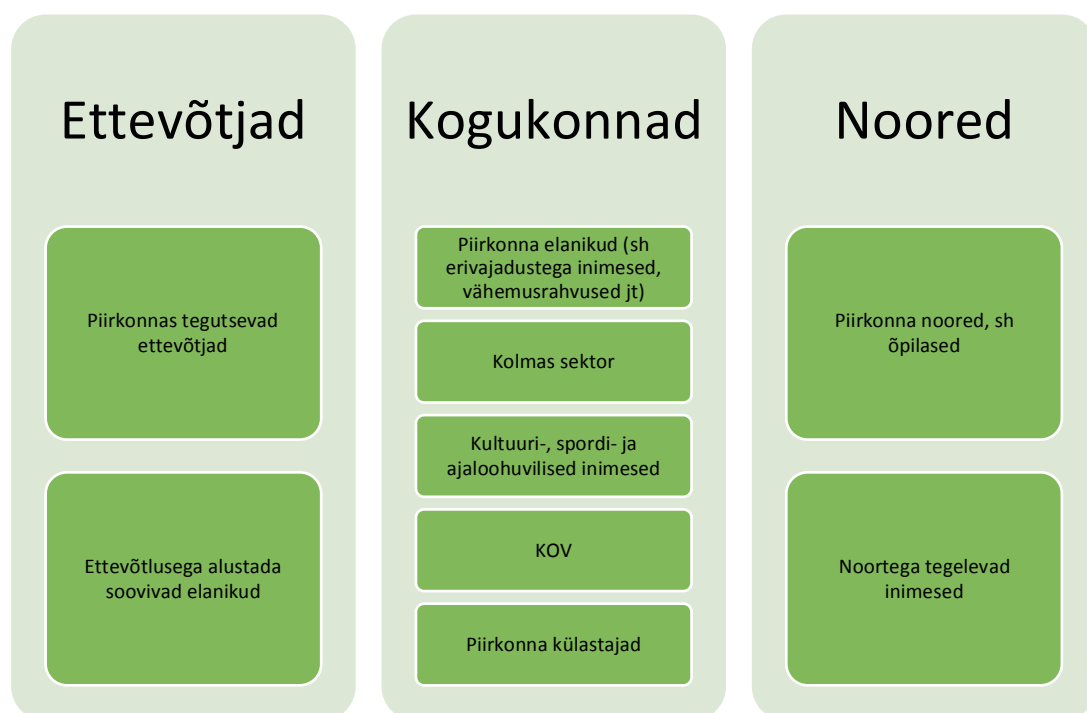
Ettevõtjad

Piirkonnas tegutsevad ettevõtjad

Ettevõtlusega alustada soovivad elanikud

Kogukonnad

Piirkonna elanikud (sh erivajadustega inimesed, vähemusrahvused jt)

Kolmas sektor

Kultuuri-, spordi- ja ajaloohuvilised inimesed

KOV

Piirkonna külastajad

Noored

Piirkonna noored, sh õpilased

Noortega tegelevad inimesed